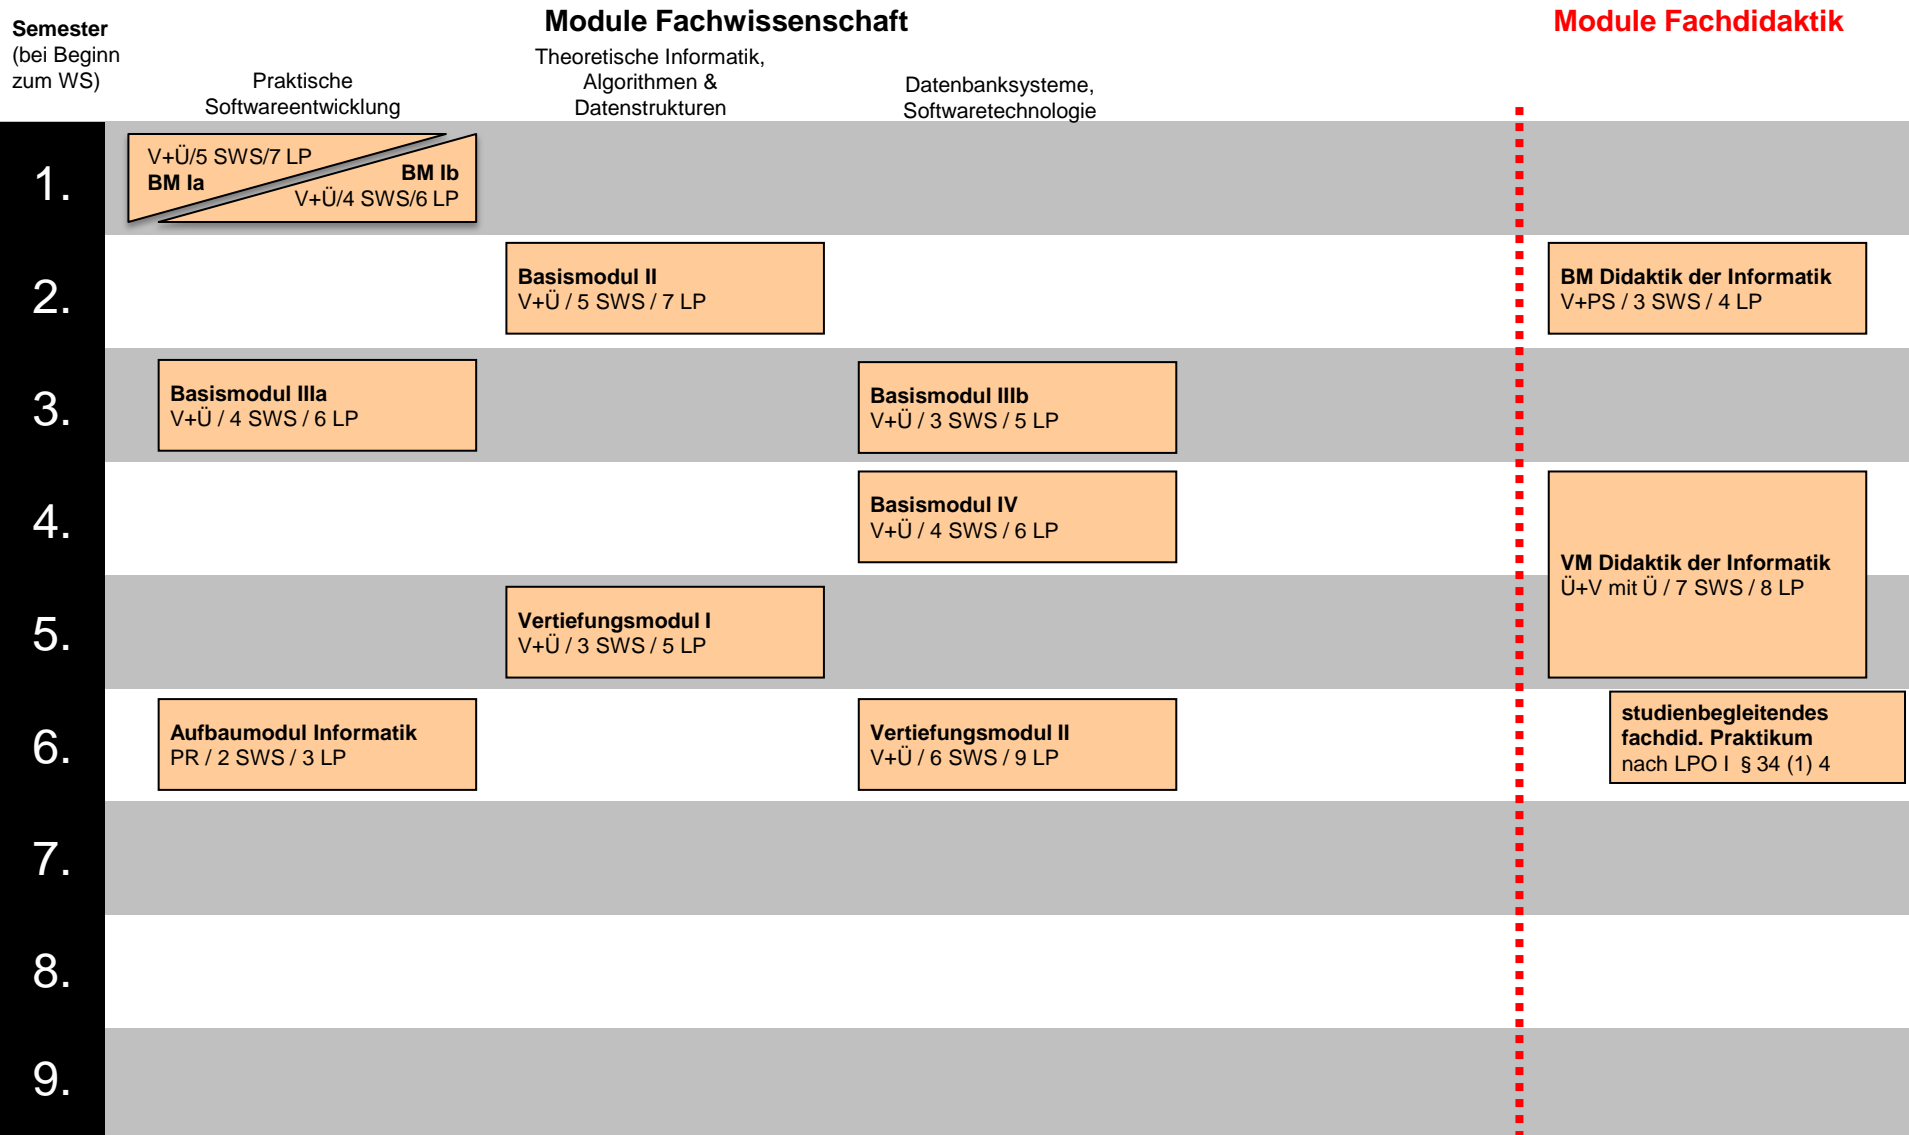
Semester
(bei Beginn zum WS)

Module Fachwissenschaft

Module Fachdidaktik

Praktische Softwareentwicklung

Theoretische Informatik, Algorithmen & Datenstrukturen

Datenbanksysteme, Softwaretechnologie

1.

V+Ü/5 SWS/7 LP
BM Ia

BM Ib
V+Ü/4 SWS/6 LP

2.

Basismodul II
V+Ü / 5 SWS / 7 LP

BM Didaktik der Informatik
V+PS / 3 SWS / 4 LP

3.

Basismodul IIIa
V+Ü / 4 SWS / 6 LP

Basismodul IIIb
V+Ü / 3 SWS / 5 LP

4.

Basismodul IV
V+Ü / 4 SWS / 6 LP

VM Didaktik der Informatik
Ü+V mit Ü / 7 SWS / 8 LP

5.

Vertiefungsmodul I
V+Ü / 3 SWS / 5 LP

6.

Aufbaumodul Informatik
PR / 2 SWS / 3 LP

Vertiefungsmodul II
V+Ü / 6 SWS / 9 LP

studienbegleitendes fachdid. Praktikum
nach LPO I § 34 (1) 4

7.

8.

9.